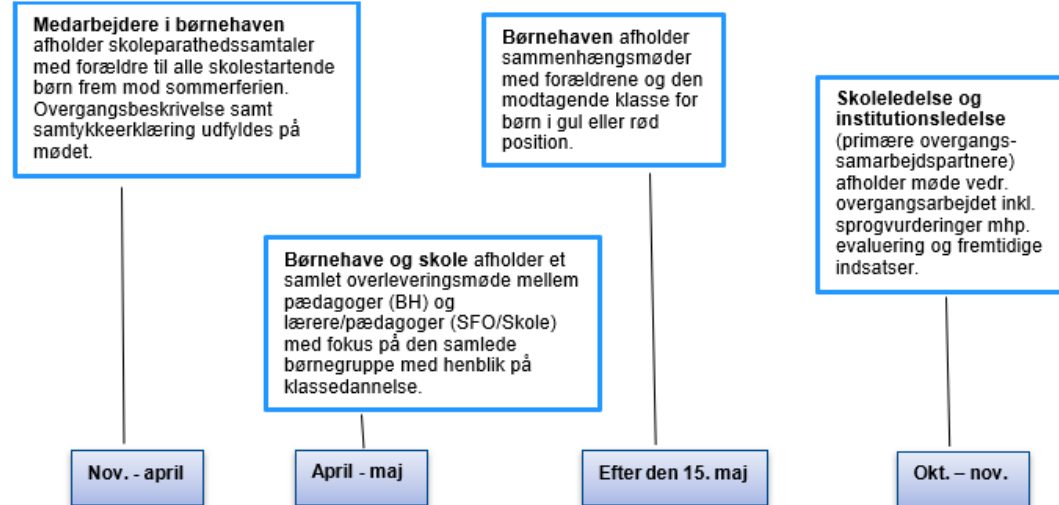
**Medarbejdere i børnehaven** afholder skoleparathedssamtaler med forældre til alle skolestartende børn frem mod sommerferien. Overgangsbeskrivelse samt samtykkeerklæring udfyldes på mødet.

Nov. - april

**Børnehave og skole** afholder et samlet overleveringsmøde mellem pædagoger (BH) og lærere/pædagoger (SFO/Skole) med fokus på den samlede børnegruppe med henblik på klassedannelse.

April - maj

**Børnehaven** afholder sammenhængsmøder med forældrene og den modtagende klasse for børn i gul eller rød position.

Efter den 15. maj

**Skoleledelse og institutionsledelse** (primære overgangssamarbejdspartnere) afholder møde vedr. overgangsarbejdet inkl. sprogvurderinger mhp. evaluering og fremtidige indsatser.

Okt. – nov.